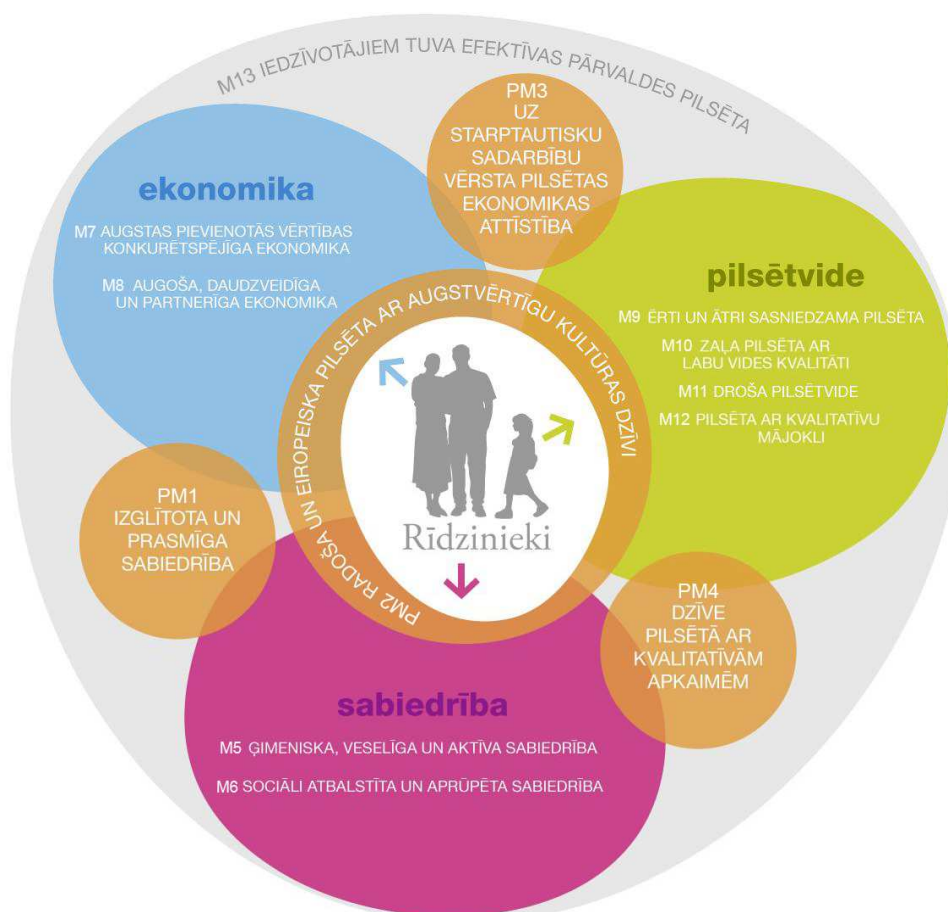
M13 IEDZĪVOTĀJIEM TUVA EFEKTĪVAS PĀRVALDES PILSĒTA

PM3
UZ
STARPTAUTISKU
SADARBĪBU
VĒRSTA PILSĒTAS
EKONOMIKAS
ATTĪSTĪBA

ekonomika

M7 AUGSTAS PIEVIENOTĀS VĒRTĪBAS KONKURĒTSPĒJĪGA EKONOMIKA

M8 AUGOŠA, DAUDZVEIDĪGA UN PARTNERĪGA EKONOMIKA

pilsētvide

M9 ĒRTI UN ĀTRI SASNIEDZAMA PILSĒTA

M10 ZAĻA PILSĒTA AR LABU VIDES KVALITĀTI

M11 DROŠA PILSĒTVIDE

M12 PILSĒTA AR KVALITATĪVU MĀJOKLI

PM2 RADOŠA UN EIROPEISKA PILSĒTA AR AUGSTVĒRTĪGU KULTŪRAS DZĪVI

Rīdzinieki

PM1
IZGLĪTOTA UN
PRASMĪGA
SABIEDRĪBA

PM4
DZĪVE
PILSĒTĀ AR
KVALITATĪVĀM
APKAIMĒM

sabiedrība

M5 ĢIMENISKA, VESELĪGA UN AKTĪVA SABIEDRĪBA

M6 SOCIĀLI ATBALSTĪTA UN APRŪPĒTA SABIEDRĪBA